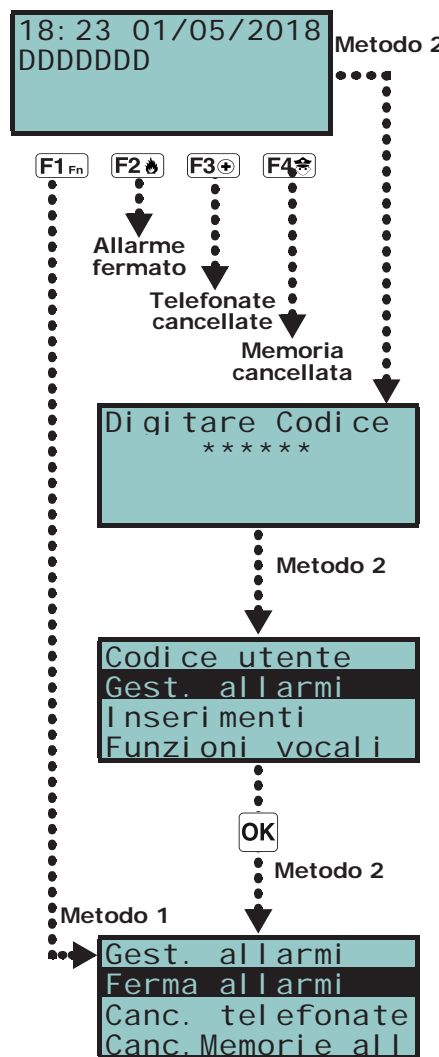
18:23 01/05/2018
DDDDDDD

Metodo 2

F1 Fn
F2
F3
F4

Allarme fermato

Telefonate cancellate

Memoria cancellata

Digitare Codice
******

Metodo 2

Codice utente
Gest. allarmi
Inserimenti
Funzioni vocali

OK

Metodo 2

Metodo 1

Gest. allarmi
Ferma allarmi
Canc. telefonate
Canc.Memorie all